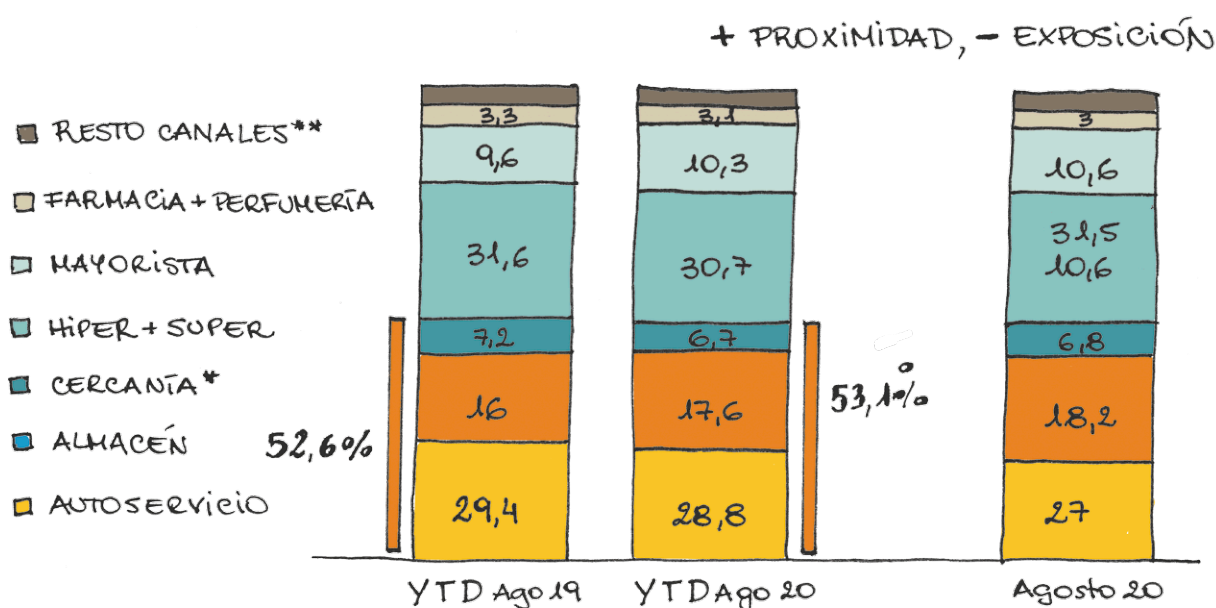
+ PROXIMIDAD, - EXPOSICIÓN

RESTO CANALES**

FARMACIA + PERFUMERÍA

MAYORISTA

HIPER + SUPER

CERCANÍA*

ALMACÉN

AUTOSERVICIO

3,3
9,6
31,6
7,2
16
29,4

52,6%

3,1
10,3
30,7
6,7
17,6
28,8

53,1%

3
10,6
31,5
10,6
6,8
18,2
27

YTD Ago 19

YTD Ago 20

Agosto 20